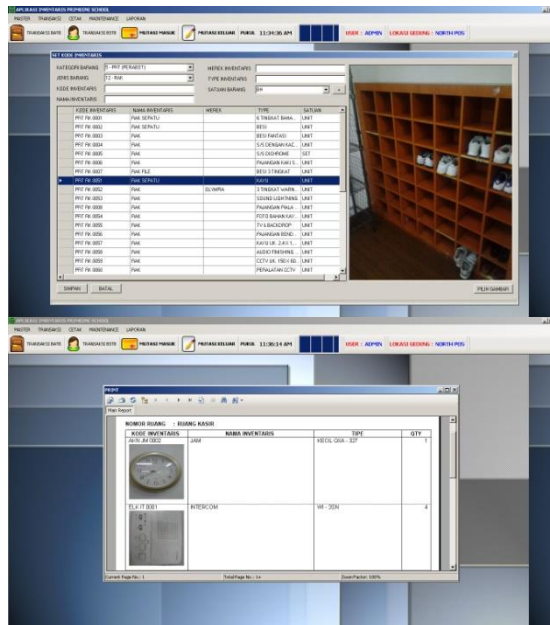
APLIKASI INVENTARIS PROPHEME SCHOOL

MASTER TRANSAKSI CETAK MAINTENANCE LAPORAN

TRANSAKSI BATB TRANSAKSI BSTB MUTASI MASUK MUTASI KELUAR PUKUL 11:34:36 AM USER : ADMIN LOKASI GEDUNG : NORTH POS

SET KODE INVENTARIS

KATEGORI BARANG 5 - PRT (PERABOT)
JENIS BARANG F3 - RAK
KODE INVENTARIS
NAMA INVENTARIS
MEREK INVENTARIS
TYPE INVENTARIS
SATUAN BARANG EA

| KODE INVENTARIS | NAMA INVENTARIS | MEREK | TYPE | SATUAN |
|---|---|---|---|---|
| PRT RK 0001 | RAK SEPATU | | 6 TINGKAT BAHA... | UNIT |
| PRT RK 0002 | RAK SEPATU | | BESI | UNIT |
| PRT RK 0003 | RAK | | BESI PANTASI | UNIT |
| PRT RK 0004 | RAK | | S/S DENGAN KAC... | UNIT |
| PRT RK 0005 | RAK | | S/S DISHROME | SET |
| PRT RK 0006 | RAK | | PAJANGAN KAYU 5... | UNIT |
| PRT RK 0007 | RAK FILE | | BESI 5TINGKAT | UNIT |
| PRT RK 0051 | RAK SEPATU | | KAYU | UNIT |
| PRT RK 0052 | RAK | OLYMPIA | 3 TINGKAT WARN... | UNIT |
| PRT RK 0053 | RAK | | SOUND LIGHTNING | UNIT |
| PRT RK 0008 | RAK | | PAJANGAN PIALA | UNIT |
| PRT RK 0054 | RAK | | FOTO BAHAN KAY... | UNIT |
| PRT RK 0055 | RAK | | TV & BACKDROP | UNIT |
| PRT RK 0056 | RAK | | PAJANGAN BEND... | UNIT |
| PRT RK 0057 | RAK | | KAYU UK. 2,4 X 1... | UNIT |
| PRT RK 0058 | RAK | | AUDIO FINISHING | UNIT |
| PRT RK 0059 | RAK | | CCTV UK. 150 X 60... | UNIT |
| PRT RK 0060 | RAK | | PERALATAN CCTV | UNIT |

SIMPAN BATAL PILIH GAMBAR

APLIKASI INVENTARIS PROPHEME SCHOOL

MASTER TRANSAKSI CETAK MAINTENANCE LAPORAN

TRANSAKSI BATB TRANSAKSI BSTB MUTASI MASUK MUTASI KELUAR PUKUL 11:36:14 AM USER : ADMIN LOKASI GEDUNG : NORTH POS

PRINT

Main Report

NOMOR RUANG : RUANG KASIR

| KODE INVENTARIS | NAMA INVENTARIS | TIPE | QTY |
|---|---|---|---|
| AHN JM 0002 | JAM | KECIL GIKA - 337 | 1 |
| ELK IT 0001 | INTERCOM | WI - 2DN | 4 |

Current Page No.: 1 Total Page No.: 1+ Zoom Factor: 100%